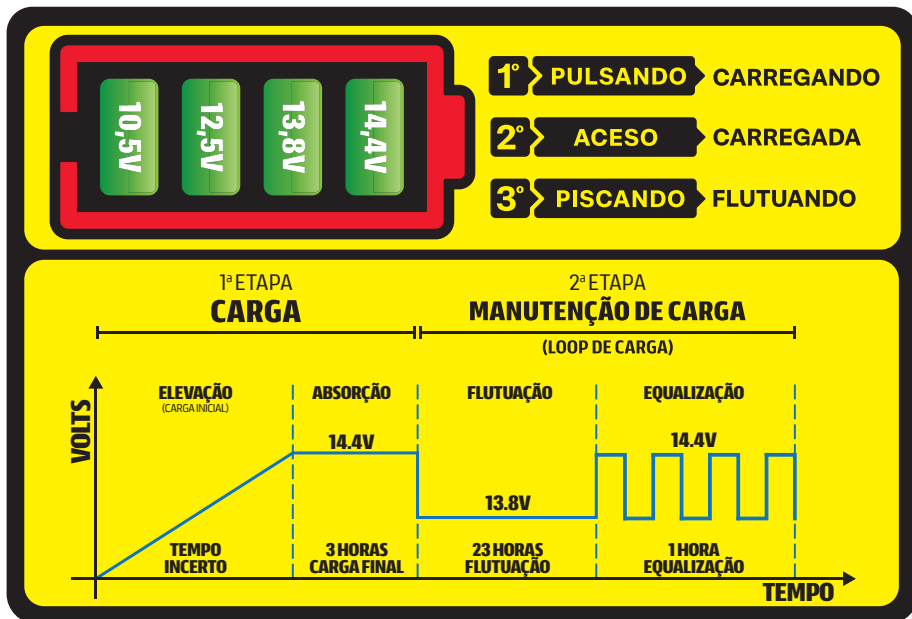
10,5V
12,5V
13,8V
14,4V

1° PULSANDO CARREGANDO
2° ACESO CARREGADA
3° PISCANDO FLUTUANDO

1ª ETAPA
CARGA

2ª ETAPA
MANUTENÇÃO DE CARGA
(LOOP DE CARGA)

VOLTS

ELEVAÇÃO
(CARGA INICIAL)

ABSORÇÃO

FLUTUAÇÃO

EQUALIZAÇÃO

14.4V

13.8V

14.4V

TEMPO INCERTO

3 HORAS CARGA FINAL

23 HORAS FLUTUAÇÃO

1 HORA EQUALIZAÇÃO

TEMPO